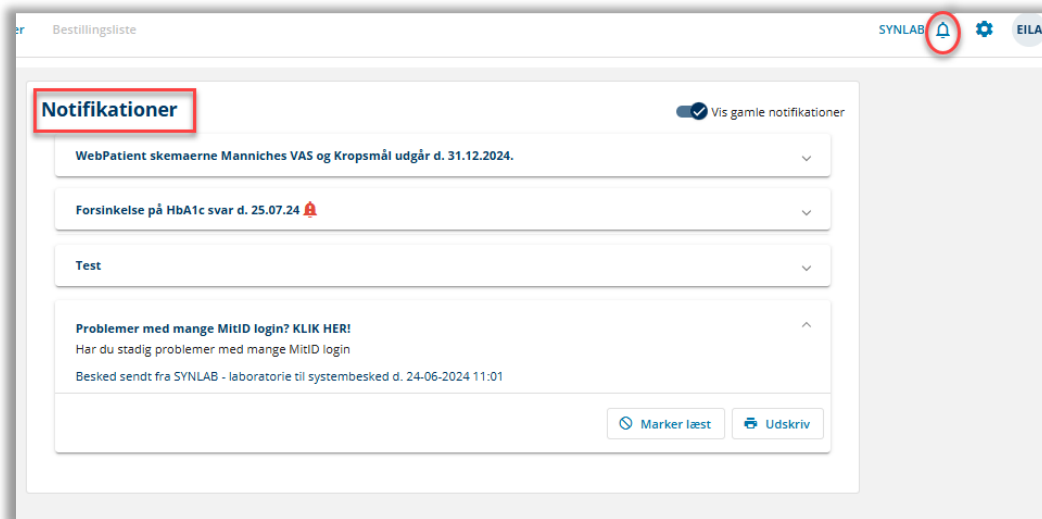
er Bestillingsliste

SYNLAB EILA

Notifikationer

Vis gamle notifikationer

WebPatient skemaerne Manniches VAS og Kropsmål udgår d. 31.12.2024.

Forsinkelse på HbA1c svar d. 25.07.24

Test

Problemer med mange MitID login? KLIK HER!

Har du stadig problemer med mange MitID login

Besked sendt fra SYNLAB - laboratorie til systembesked d. 24-06-2024 11:01

Marker læst

Udskriv